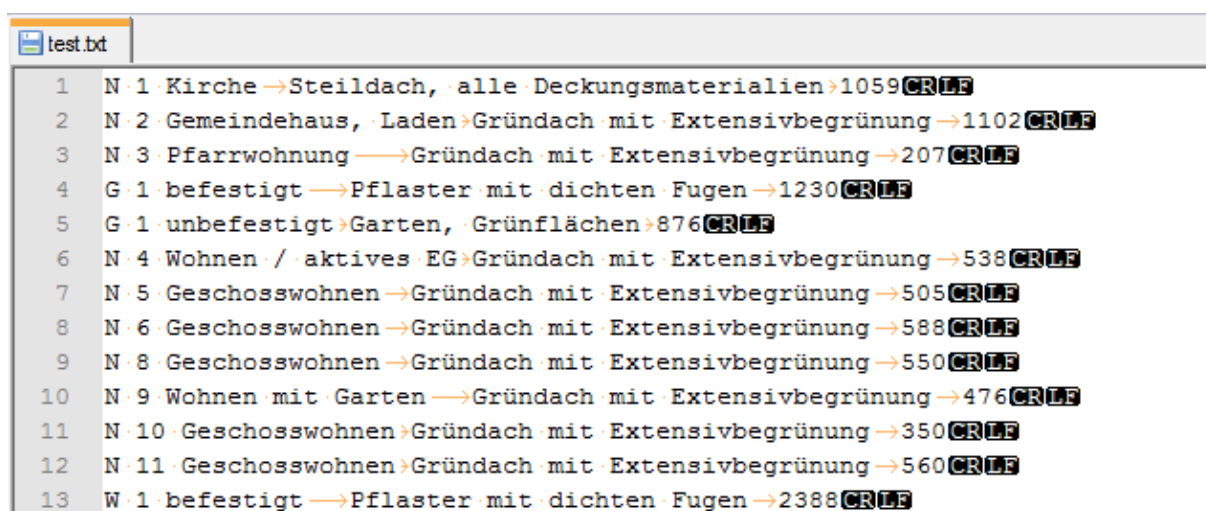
test.txt

1 N 1 Kirche Steildach, alle Deckungsmaterialien 1059CRLF
2 N 2 Gemeindehaus, Laden Gründach mit Extensivbegrünung 1102CRLF
3 N 3 Pfarrwohnung Gründach mit Extensivbegrünung 207CRLF
4 G 1 befestigt Pflaster mit dichten Fugen 1230CRLF
5 G 1 unbefestigt Garten, Grünflächen 876CRLF
6 N 4 Wohnen / aktives EG Gründach mit Extensivbegrünung 538CRLF
7 N 5 Geschosswohnen Gründach mit Extensivbegrünung 505CRLF
8 N 6 Geschosswohnen Gründach mit Extensivbegrünung 588CRLF
9 N 8 Geschosswohnen Gründach mit Extensivbegrünung 550CRLF
10 N 9 Wohnen mit Garten Gründach mit Extensivbegrünung 476CRLF
11 N 10 Geschosswohnen Gründach mit Extensivbegrünung 350CRLF
12 N 11 Geschosswohnen Gründach mit Extensivbegrünung 560CRLF
13 W 1 befestigt Pflaster mit dichten Fugen 2388CRLF